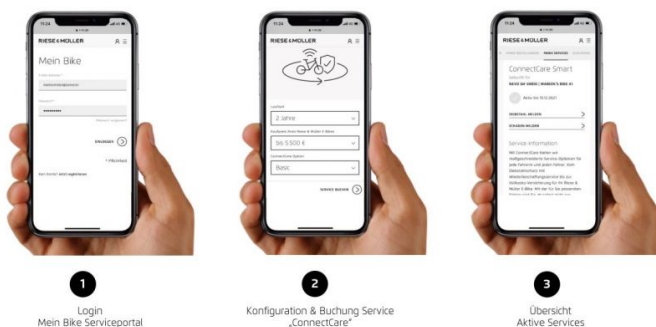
11:24

RIESE & MÜLLER

Mein Bike

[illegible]

EINLOGGEN

11:24

RIESE & MÜLLER

Laufzeit

2 Jahre

Kaufpreis Ihres Riese & Müller E-Bikes

bis 5.500 €

ConnectCare Option

Basic

WEITER

11:24

RIESE & MÜLLER

MEINE SERVICES

ConnectCare Smart

DIEBSTAHL MELDEN

SCHADEN MELDEN

Service Information

1

Login
Mein Bike Serviceportal

2

Konfiguration & Buchung Service „ConnectCare"

3

Übersicht
Aktive Services